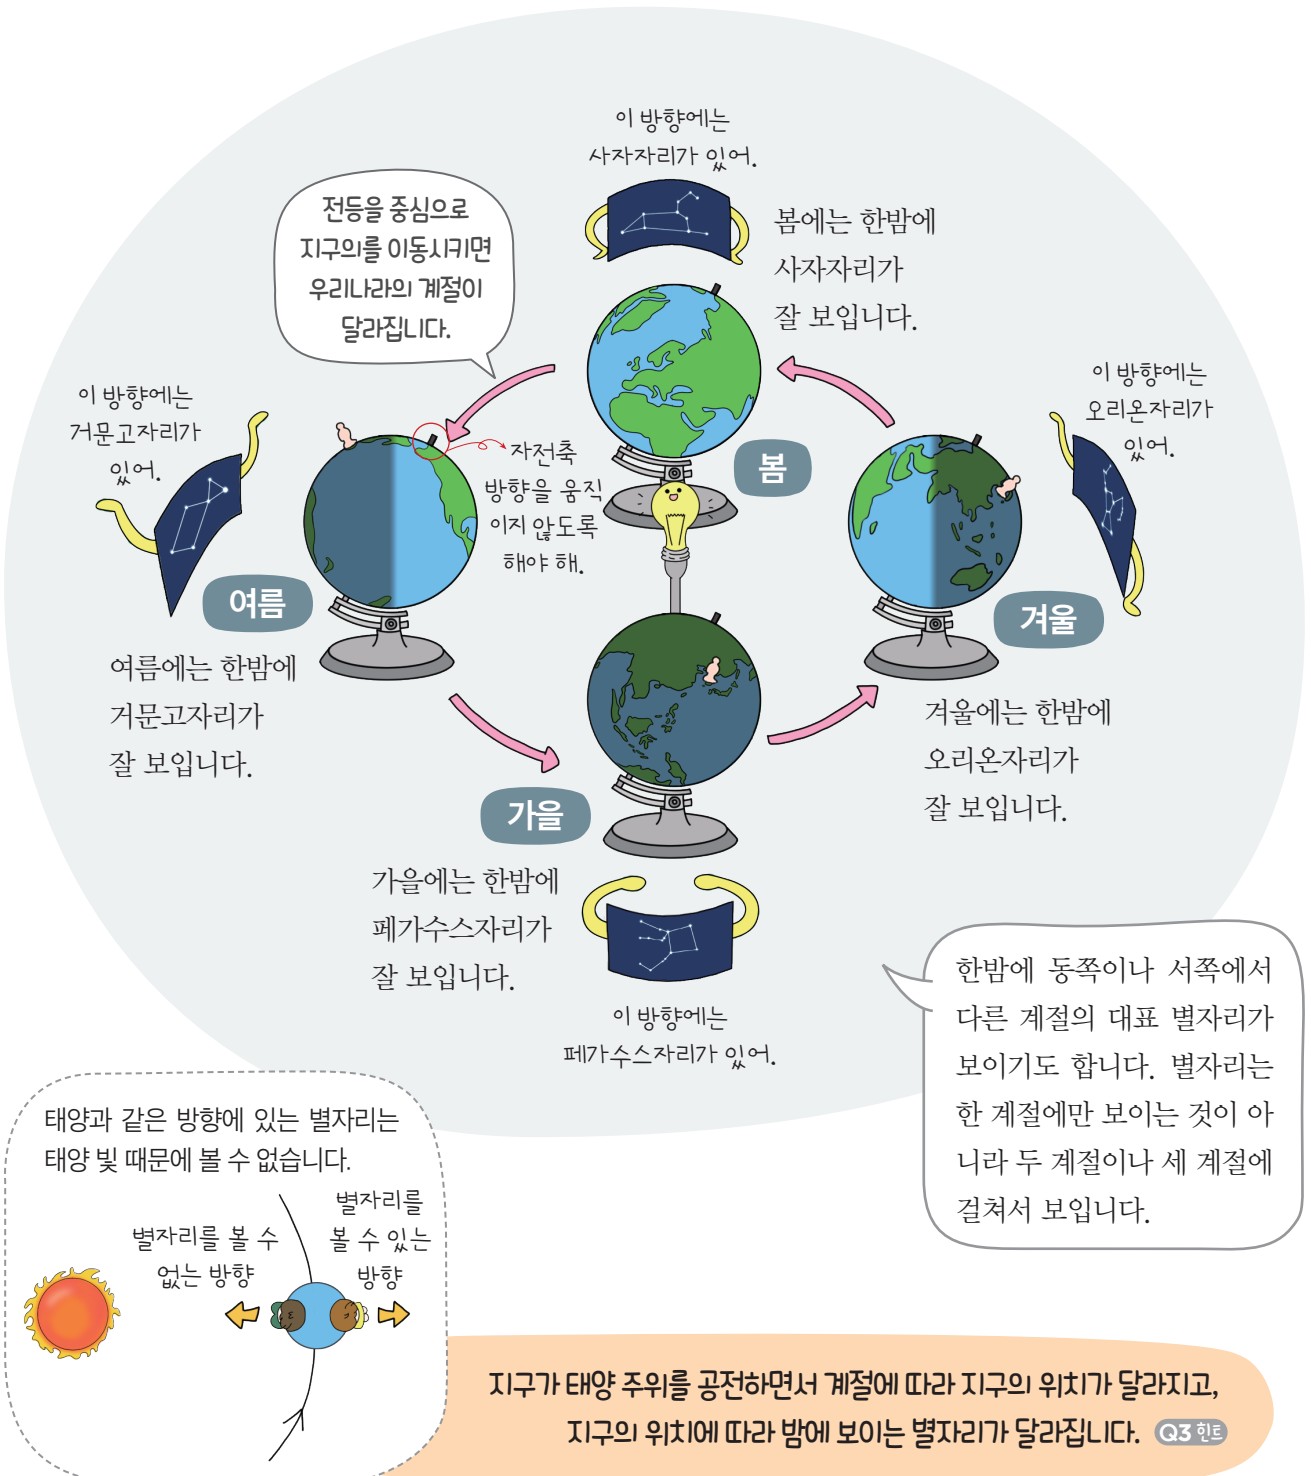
이 방향에는
사자자리가 있어.

전등을 중심으로 지구의를 이동시키면 우리나라의 계절이 달라집니다.

봄에는 한밤에 사자자리가 잘 보입니다.

이 방향에는
거문고자리가
있어.

자전축
방향을 움직
이지 않도록
해야 해.

봄

이 방향에는
오리온자리가
있어.

여름

겨울

여름에는 한밤에 거문고자리가 잘 보입니다.

겨울에는 한밤에 오리온자리가 잘 보입니다.

가을

가을에는 한밤에 페가수스자리가 잘 보입니다.

이 방향에는
페가수스자리가 있어.

한밤에 동쪽이나 서쪽에서 다른 계절의 대표 별자리가 보이기도 합니다. 별자리는 한 계절에만 보이는 것이 아니라 두 계절이나 세 계절에 걸쳐서 보입니다.

태양과 같은 방향에 있는 별자리는 태양 빛 때문에 볼 수 없습니다.

별자리를 볼 수
없는 방향

별자리를
볼 수 있는
방향

지구가 태양 주위를 공전하면서 계절에 따라 지구의 위치가 달라지고, 지구의 위치에 따라 밤에 보이는 별자리가 달라집니다. Q3 힌트